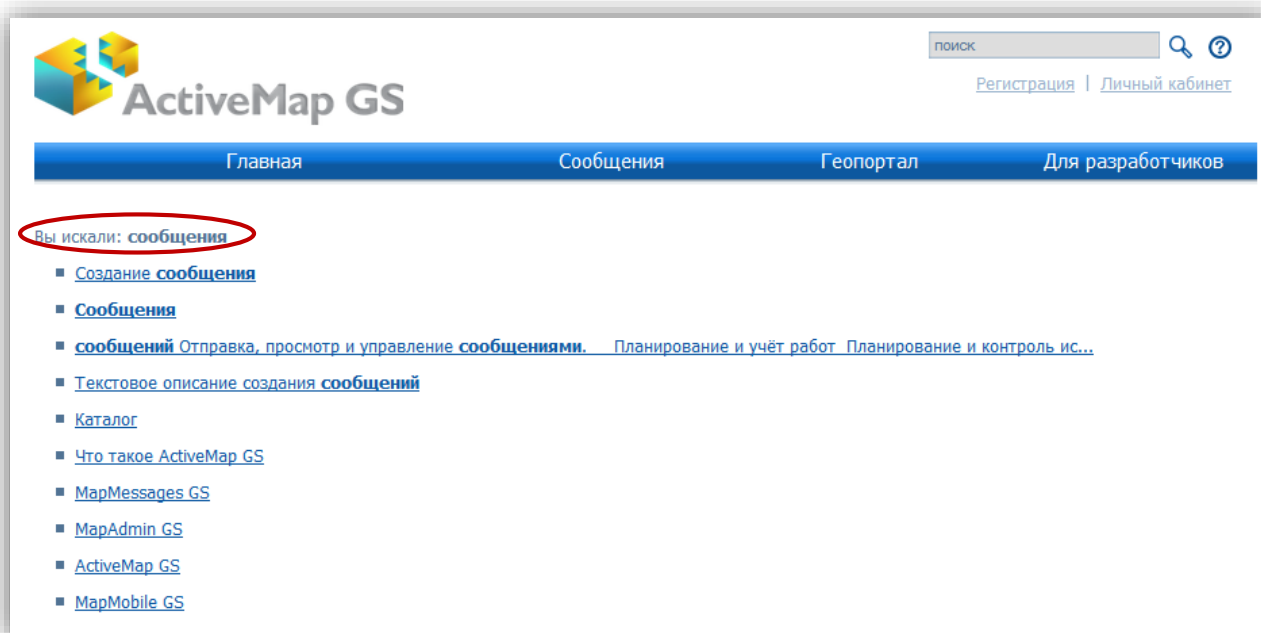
ActiveMap GS

поиск

Регистрация | Личный кабинет

Главная Сообщения Геопортал Для разработчиков

Вы искали: **сообщения**

- Создание **сообщения**
- **Сообщения**
- **сообщений** Отправка, просмотр и управление **сообщениями**. Планирование и учёт работ Планирование и контроль ис...
- Текстовое описание создания **сообщений**
- Каталог
- Что такое ActiveMap GS
- MapMessages GS
- MapAdmin GS
- ActiveMap GS
- MapMobile GS